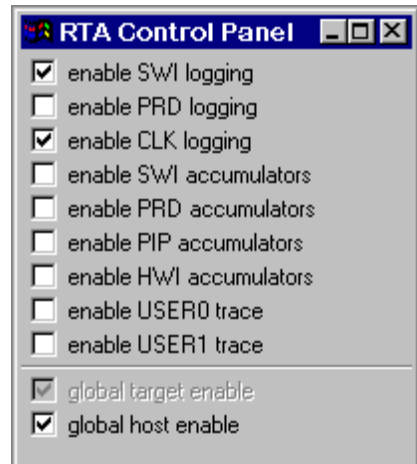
RTA Control Panel

☑ enable SWI logging
☐ enable PRD logging
☑ enable CLK logging
☐ enable SWI accumulators
☐ enable PRD accumulators
☐ enable PIP accumulators
☐ enable HWI accumulators
☐ enable USER0 trace
☐ enable USER1 trace

☑ global target enable
☑ global host enable